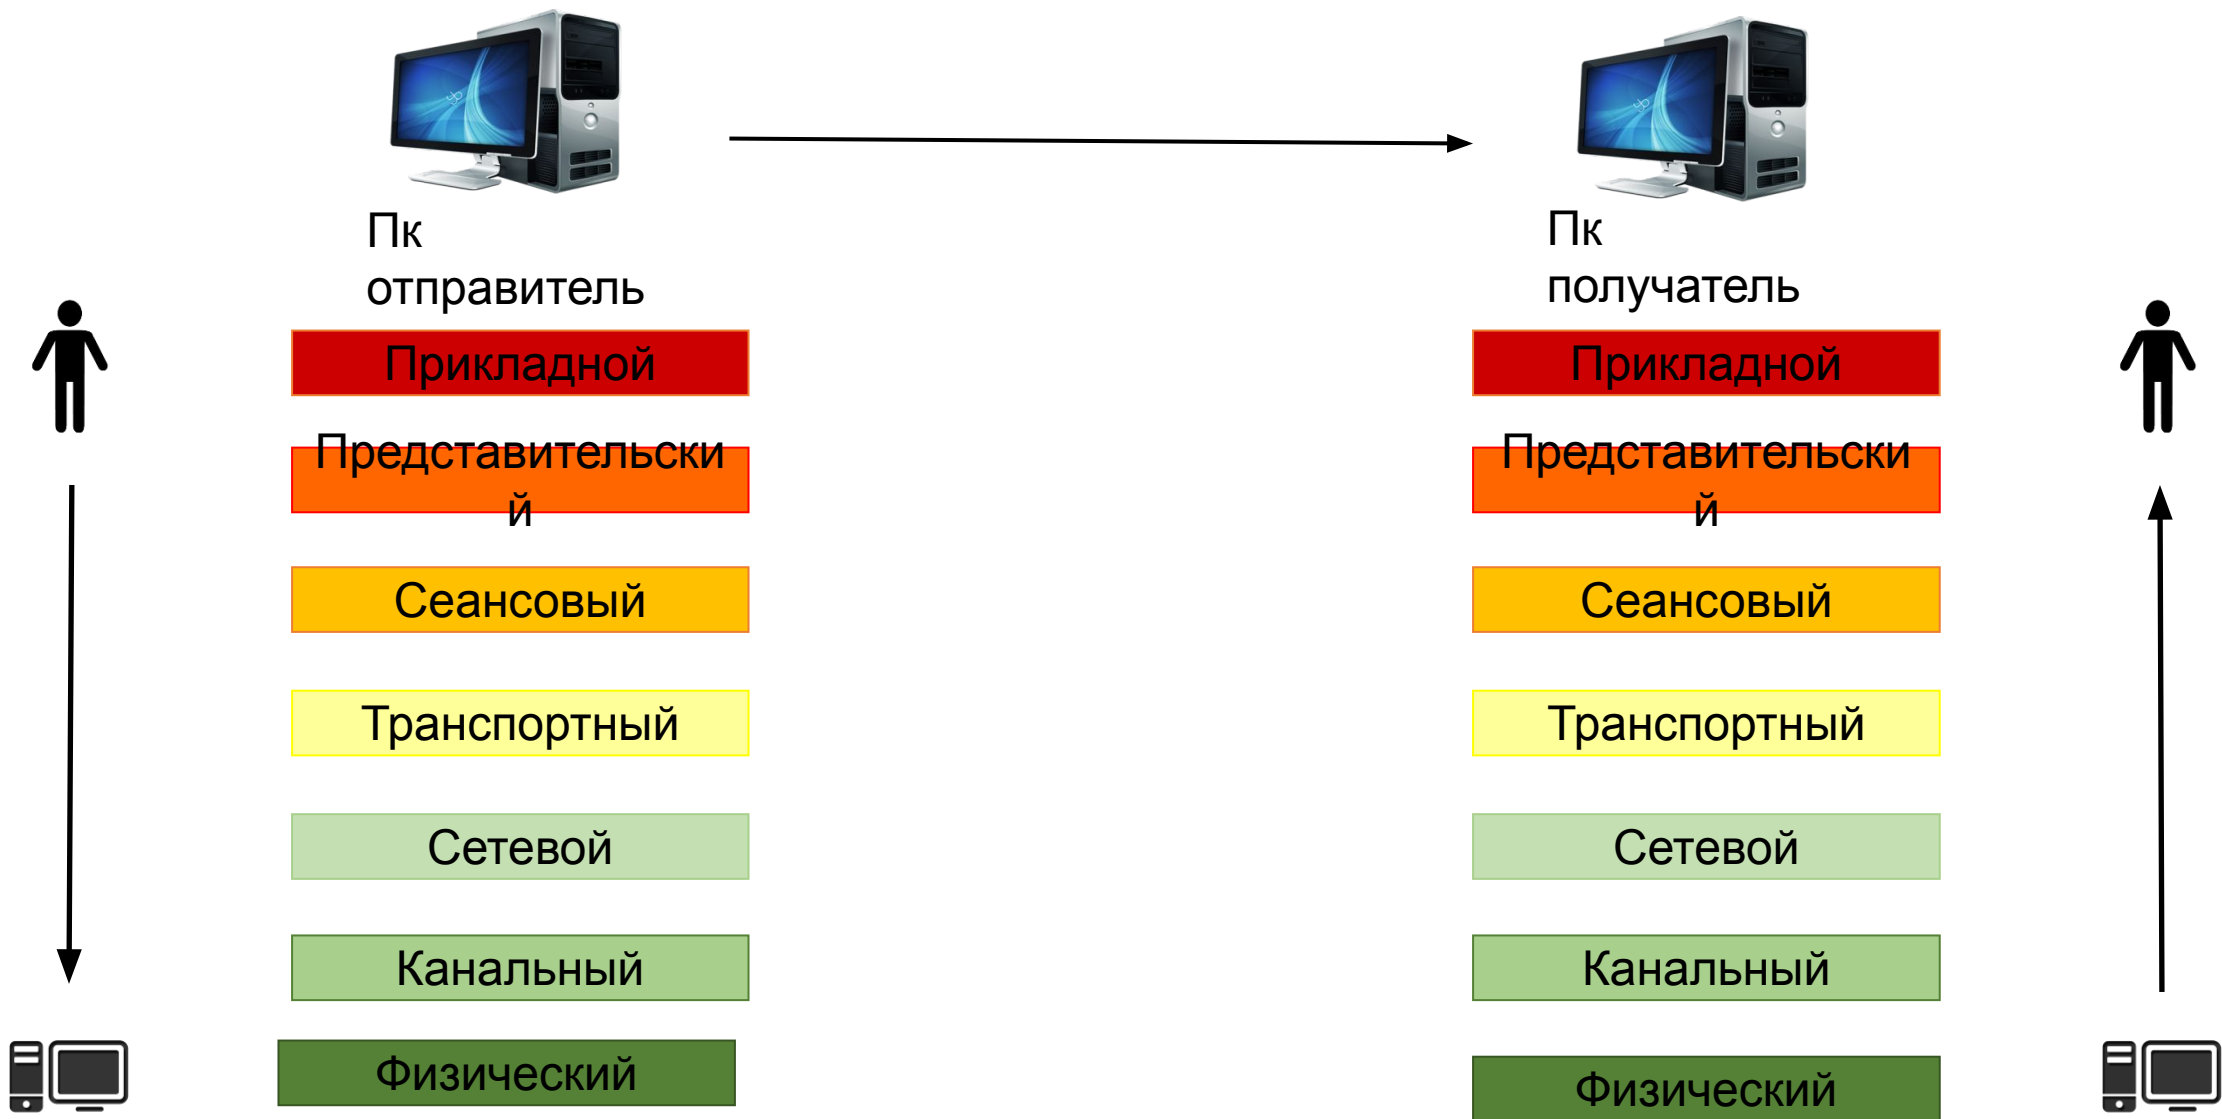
Пк отправитель

Прикладной

Представительский

Сеансовый

Транспортный

Сетевой

Канальный

Физический

Пк получатель

Прикладной

Представительский

Сеансовый

Транспортный

Сетевой

Канальный

Физический